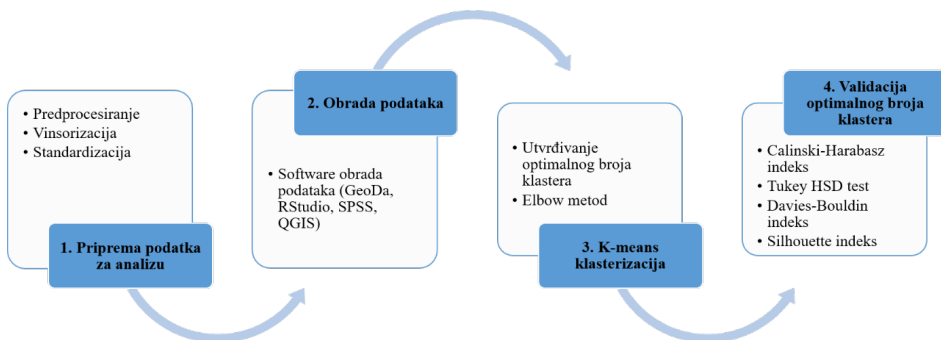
• Predprocesiranje
• Vinsorizacija
• Standardizacija

1. Priprema podatka za analizu

2. Obrada podataka

• Software obrada podataka (GeoDa, RStudio, SPSS, QGIS)

• Utvrđivanje optimalnog broja klastera
• Elbow metod

3. K-means klasterizacija

4. Validacija optimalnog broja klastera

• Calinski-Harabasz indeks
• Tukey HSD test
• Davies-Bouldin indeks
• Silhouette indeks